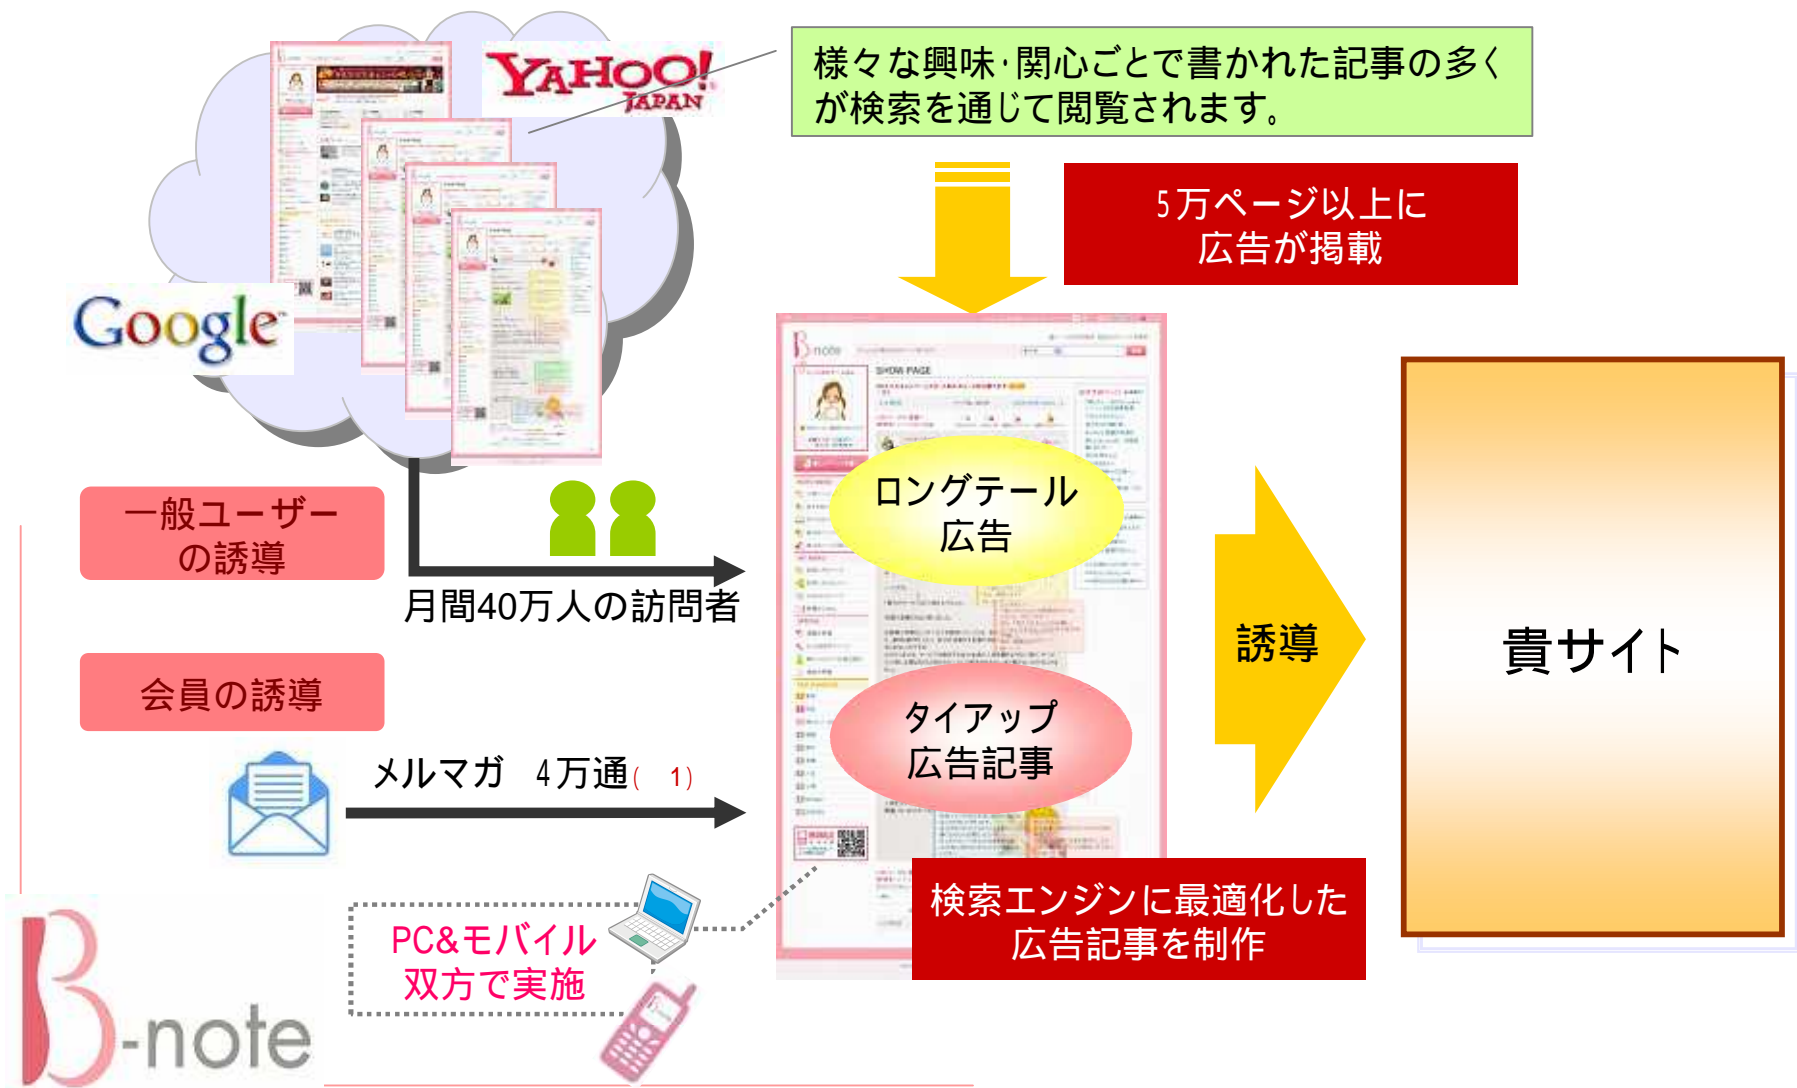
YAHOO! JAPAN

様々な興味·関心ごとで書かれた記事の多くが検索を通じて閲覧されます。

5万ページ以上に広告が掲載

Google

一般ユーザーの誘導

月間40万人の訪問者

会員の誘導

メルマガ 4万通( 1)

PC&モバイル双方で実施

ロングテール広告

タイアップ広告記事

誘導

貴サイト

検索エンジンに最適化した広告記事を制作

B-note